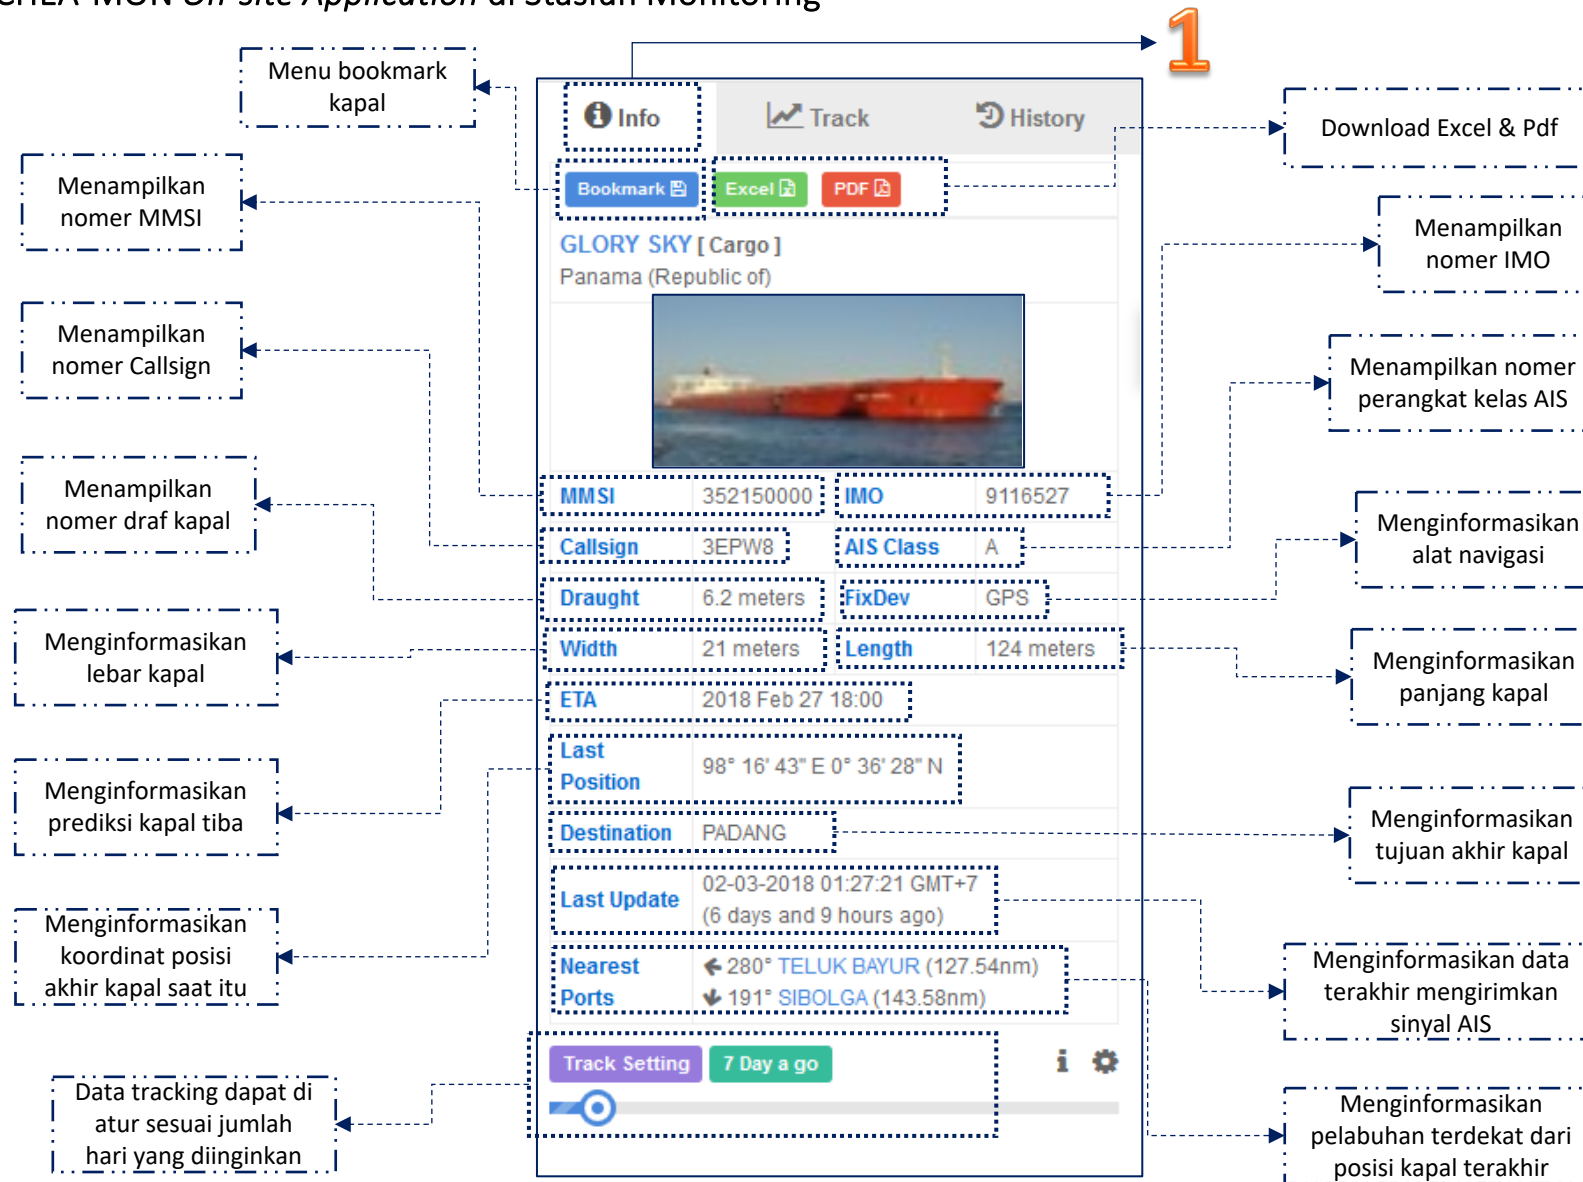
SHLA-MGN On-site Application di Stasiun Monitoring

1

Menu bookmark kapal

Info Track History

Download Excel & Pdf

Menampilkan nomer MMSI

Bookmark Excel PDF

Menampilkan nomer IMO

GLORY SKY [ Cargo ]
Panama (Republic of)

Menampilkan nomer Callsign

Menampilkan nomer perangkat kelas AIS

Menampilkan nomer draf kapal

| MMSI | 352150000 | IMO | 9116527 |
|---|---|---|---|
| Callsign | 3EPW8 | AIS Class | A |
| Draught | 6.2 meters | FixDev | GPS |
| Width | 21 meters | Length | 124 meters |
| ETA | 2018 Feb 27 18:00 | | |
| Last Position | 98° 16' 43" E 0° 36' 28" N | | |
| Destination | PADANG | | |
| Last Update | 02-03-2018 01:27:21 GMT+7 (6 days and 9 hours ago) | | |
| Nearest Ports | 280° TELUK BAYUR (127.54nm) 191° SIBOLGA (143.58nm) | | |

Menginformasikan alat navigasi

Menginformasikan lebar kapal

Menginformasikan panjang kapal

Menginformasikan prediksi kapal tiba

Menginformasikan tujuan akhir kapal

Menginformasikan koordinat posisi akhir kapal saat itu

Menginformasikan data terakhir mengirimkan sinyal AIS

Track Setting 7 Day a go

Data tracking dapat di atur sesuai jumlah hari yang diinginkan

Menginformasikan pelabuhan terdekat dari posisi kapal terakhir